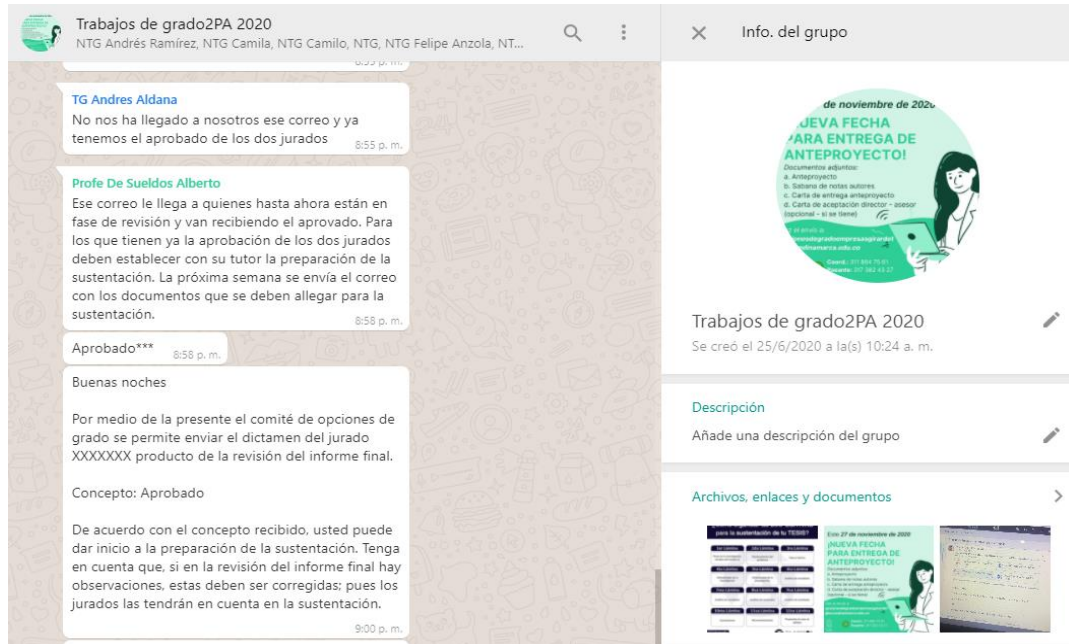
Trabajos de grado2PA 2020
NTG Andrés Ramírez, NTG Camila, NTG Camilo, NTG, NTG Felipe Anzola, NT...

TG Andres Aldana
No nos ha llegado a nosotros ese correo y ya tenemos el aprobado de los dos jurados
8:55 p. m.

Profe De Sueldos Alberto
Ese correo le llega a quienes hasta ahora están en fase de revisión y van recibiendo el aprovado. Para los que tienen ya la aprobación de los dos jurados deben establecer con su tutor la preparación de la sustentación. La próxima semana se envía el correo con los documentos que se deben allegar para la sustentación.
8:58 p. m.

Aprobado***
8:58 p. m.

Buenas noches

Por medio de la presente el comité de opciones de grado se permite enviar el dictamen del jurado XXXXXXX producto de la revisión del informe final.

Concepto: Aprobado

De acuerdo con el concepto recibido, usted puede dar inicio a la preparación de la sustentación. Tenga en cuenta que, si en la revisión del informe final hay observaciones, estas deben ser corregidas; pues los jurados las tendrán en cuenta en la sustentación.
9:00 p. m.

Info. del grupo

de noviembre de 2020
¡NUEVA FECHA PARA ENTREGA DE ANTEPROYECTO!
Documentos adjuntos:
a. Anteproyecto
b. Sabana de notas autores
c. Carta de entrega anteproyecto
d. Carta de aceptación director - asesor (opcional - si se tiene)

Trabajos de grado2PA 2020
Se creó el 25/6/2020 a la(s) 10:24 a. m.

Descripción
Añade una descripción del grupo

Archivos, enlaces y documentos